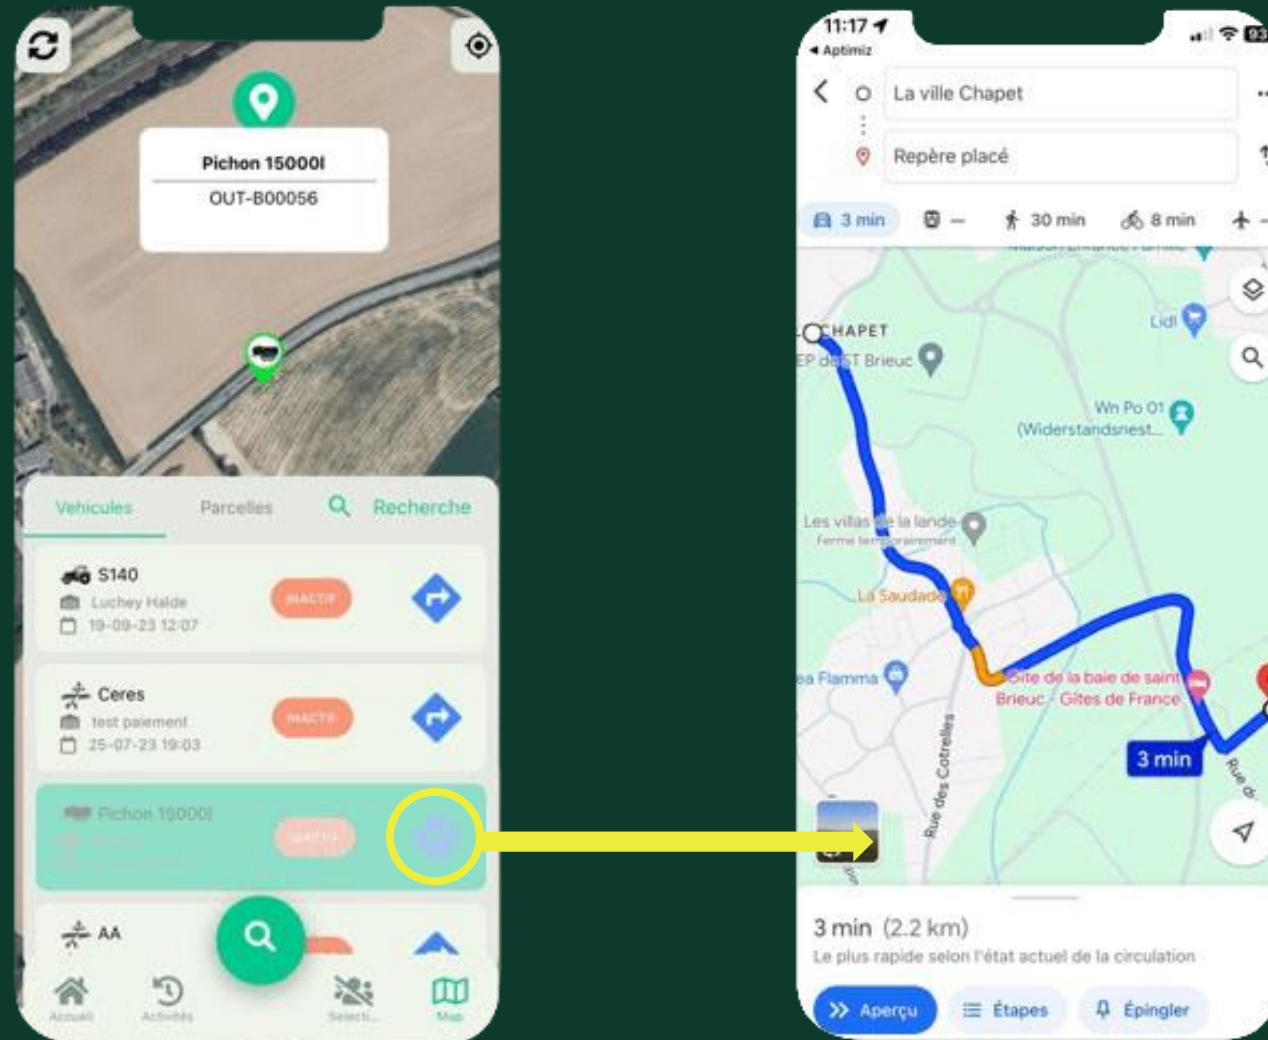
Pichon 15000I
OUT-B00056

Vehicules
Parcelles
Recherche

S140
Luchey Halde
19-09-23 12:07
INACTIF

Ceres
test paiement
25-07-23 19:03
INACTIF

Pichon 15000I
INACTIF

AA

Accueil
Activités
Sélecti...
Map

11:17
◂ Aptimiz
La ville Chapet
Repère placé
3 min
—
30 min
8 min

CHAPET
EP de ST Brieuc
Lidl
Wn Po 01 (Widerstandsnest...
Les villas de la lande
Ferme temporairement
La Saudade
Gîte de la baie de saint Brieuc - Gîtes de France
ea Flamma
Rue des Cotrelles
3 min

3 min (2.2 km)
Le plus rapide selon l'état actuel de la circulation
Aperçu
Étapes
Épingler